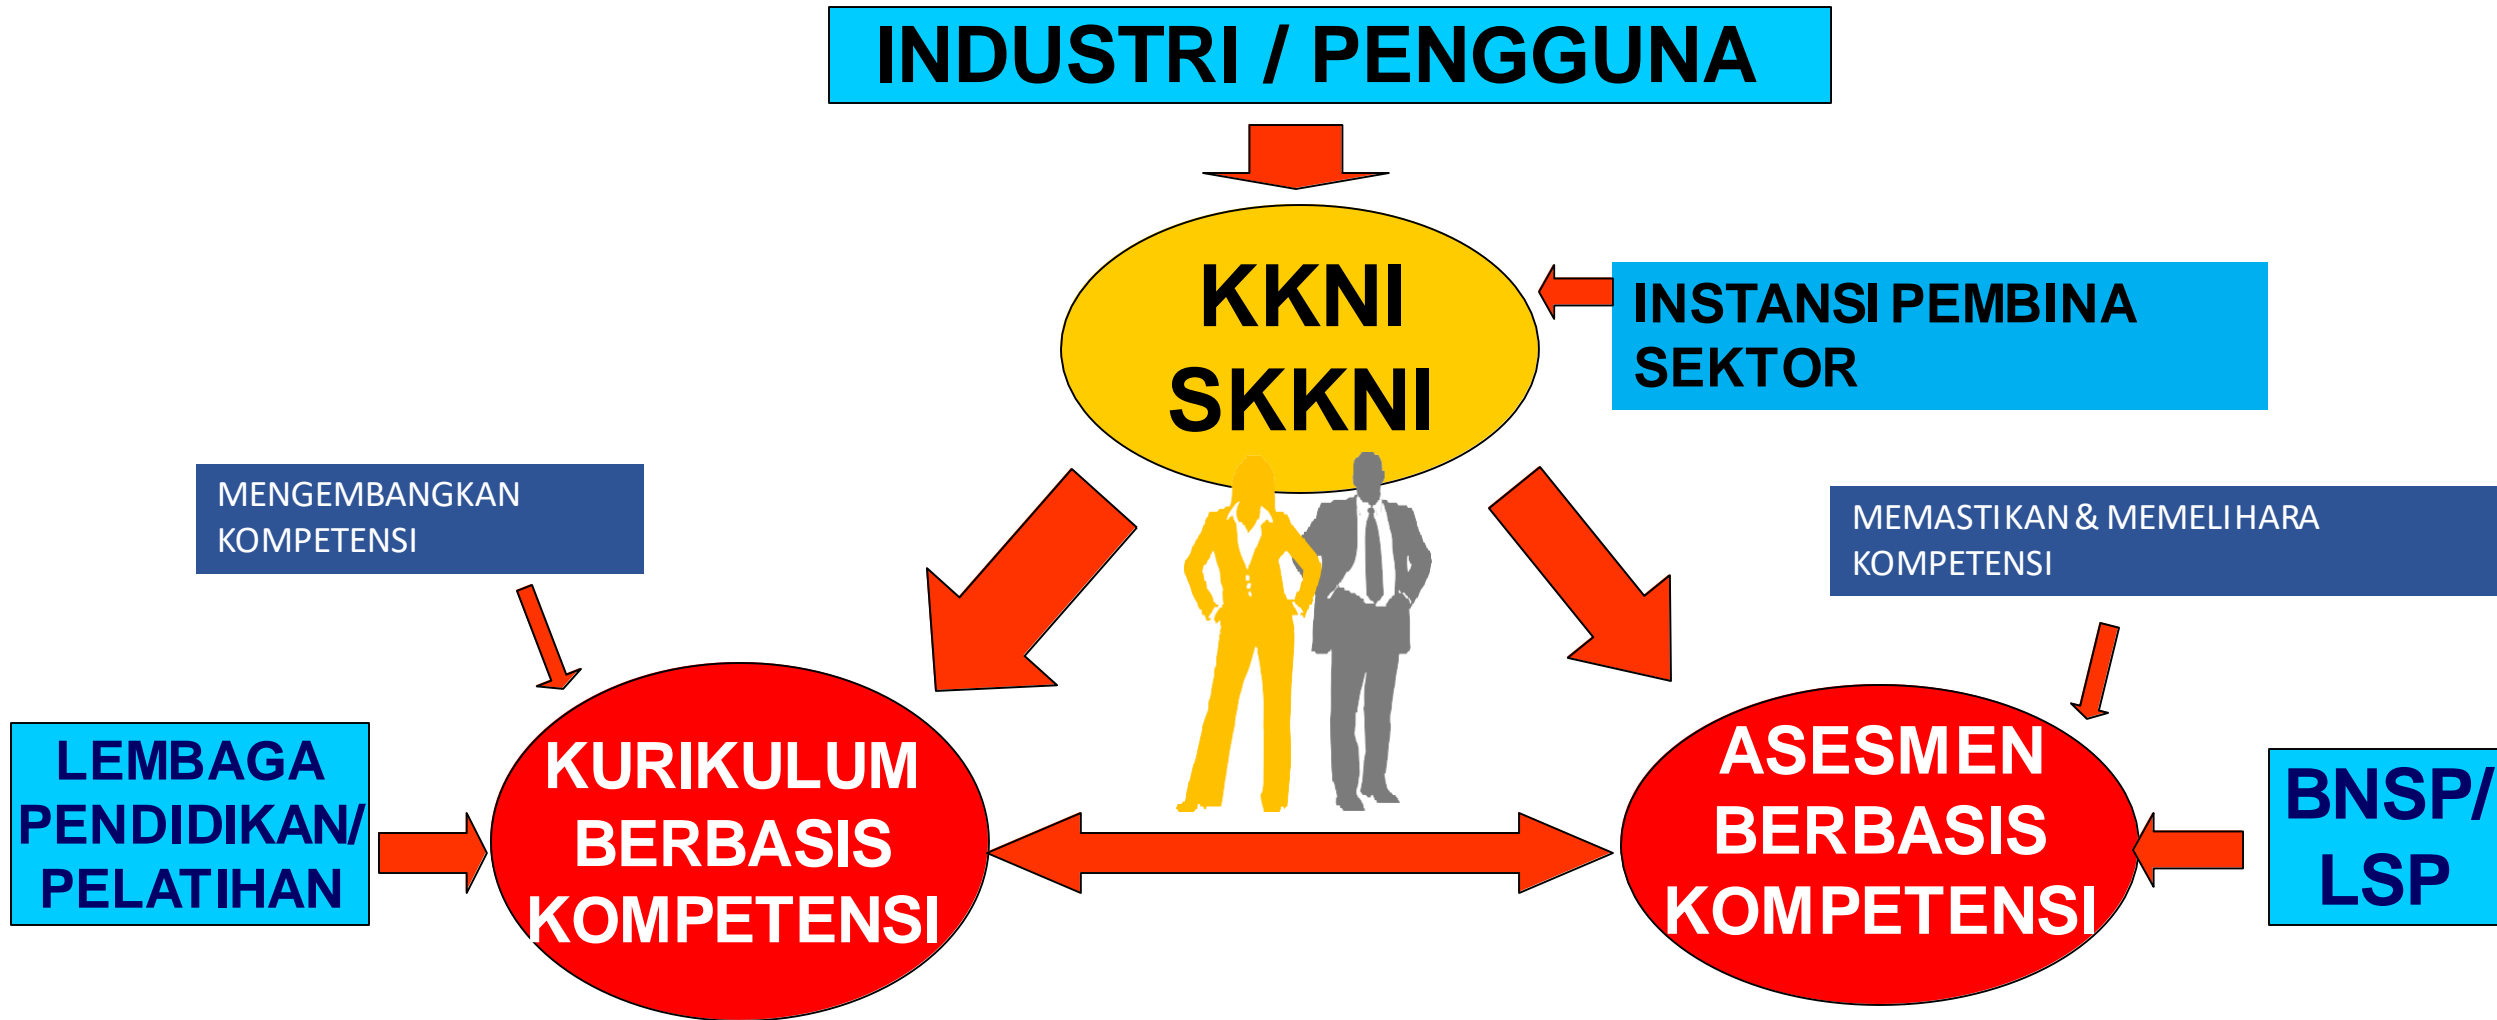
INDUSTRI / PENGGUNA

KKNI
SKKNI

INSTANSI PEMBINA SEKTOR

MENGEMBANGKAN KOMPETENSI

MEMASTIKAN & MEMELIHARA KOMPETENSI

LEMBAGA PENDIDIKAN/ PELATIHAN

KURIKULUM BERBASIS KOMPETENSI

ASESMEN BERBASIS KOMPETENSI

BNSP/ LSP